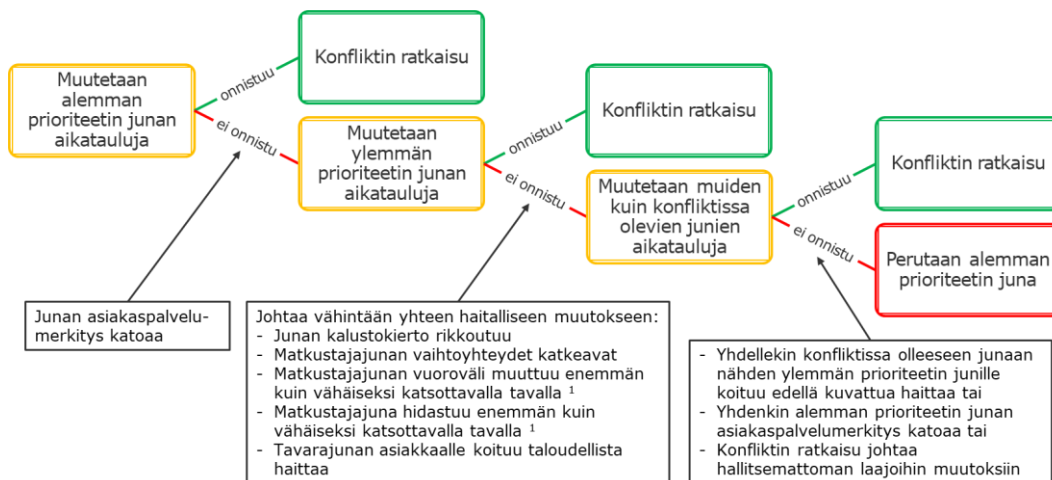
Muutetaan alemman prioriteetin junan aikatauluja

onnistuu

Konfliktin ratkaisu

ei onnistu

Muutetaan ylemmän prioriteetin junan aikatauluja

onnistuu

Konfliktin ratkaisu

ei onnistu

Muutetaan muiden kuin konfliktissa olevien junien aikatauluja

onnistuu

Konfliktin ratkaisu

ei onnistu

Perutaan alemman prioriteetin juna

Junan asiakaspalvelumerkitys katoaa

Johtaa vähintään yhteen haitalliseen muutokseen:
- Junan kalustokierto rikkoutuu
- Matkustajajunan vaihtoyhteydet katkeavat
- Matkustajajunan vuoroväli muuttuu enemmän kuin vähäiseksi katsottavalla tavalla $^1$
- Matkustajajuna hidastuu enemmän kuin vähäiseksi katsottavalla tavalla $^1$
- Tavarajunan asiakkaalle koituu taloudellista haittaa

- Yhdellekin konfliktissa olleeseen junaan nähden ylemmän prioriteetin junille koituu edellä kuvattua haittaa tai
- Yhdenkin alemman prioriteetin junan asiakaspalvelumerkitys katoaa tai
- Konfliktin ratkaisu johtaa hallitsemattoman laajoihin muutoksiin